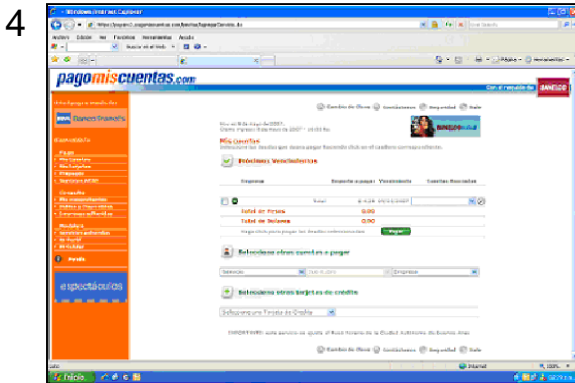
4

Windows Internet Explorer

Archivo Edición Ver Favoritos Herramientas Ayuda

pagomiscuentas.com

Con el respaldo de BANELCO

Cambio de Clave Condiciones Seguridad Salir

Mis Cuentas

Boletas Vencidas

Total de Pagos 0,00

Total de Saldos 0,00

Pagar

Seleccione otras cuentas a pagar

Seleccione otras tarjetas de crédito

Cambio de Clave Condiciones Seguridad Salir

Pagos

Consultas

espectáculos

Internet

Inicio